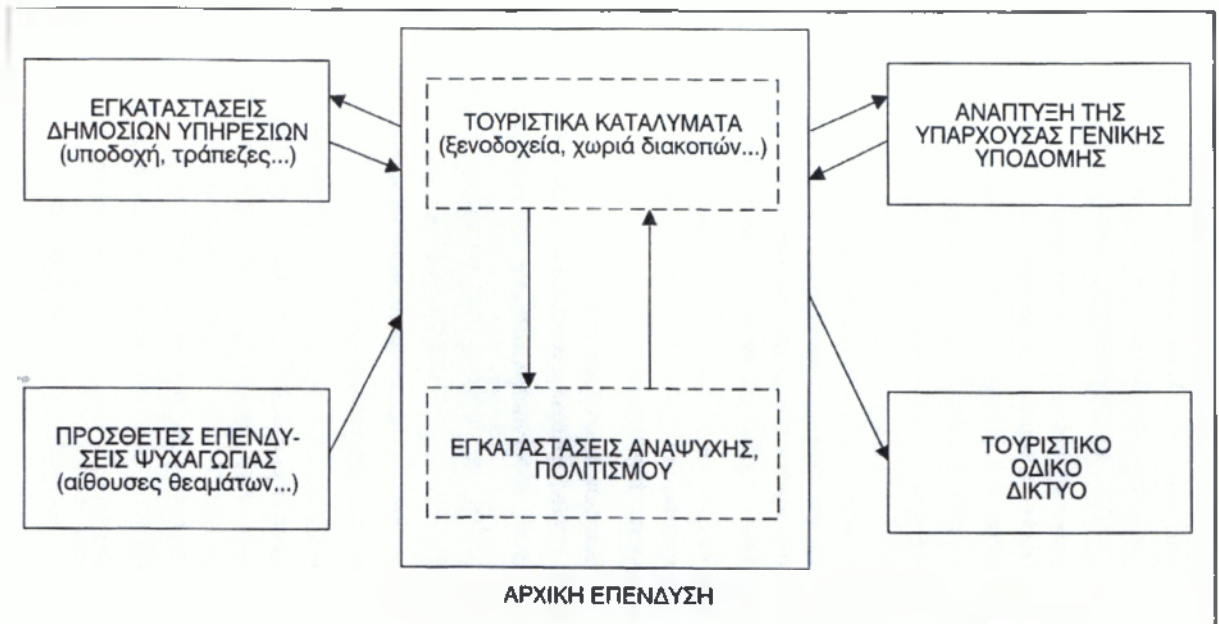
ΕΓΚΑΤΑΣΤΑΣΕΙΣ ΔΗΜΟΣΙΩΝ ΥΠΗΡΕΣΙΩΝ (υποδοχή, τράπεζες...)

ΤΟΥΡΙΣΤΙΚΑ ΚΑΤΑΛΥΜΑΤΑ (ξενοδοχεία, χωριά διακοπών...)

ΑΝΑΠΤΥΞΗ ΤΗΣ ΥΠΑΡΧΟΥΣΑΣ ΓΕΝΙΚΗΣ ΥΠΟΔΟΜΗΣ

ΠΡΟΣΘΕΤΕΣ ΕΠΕΝΔΥΣΕΙΣ ΨΥΧΑΓΩΓΙΑΣ (αίθουσες θεαμάτων...)

ΕΓΚΑΤΑΣΤΑΣΕΙΣ ΑΝΑΨΥΧΗΣ, ΠΟΛΙΤΙΣΜΟΥ

ΤΟΥΡΙΣΤΙΚΟ ΟΔΙΚΟ ΔΙΚΤΥΟ

ΑΡΧΙΚΗ ΕΠΕΝΔΥΣΗ